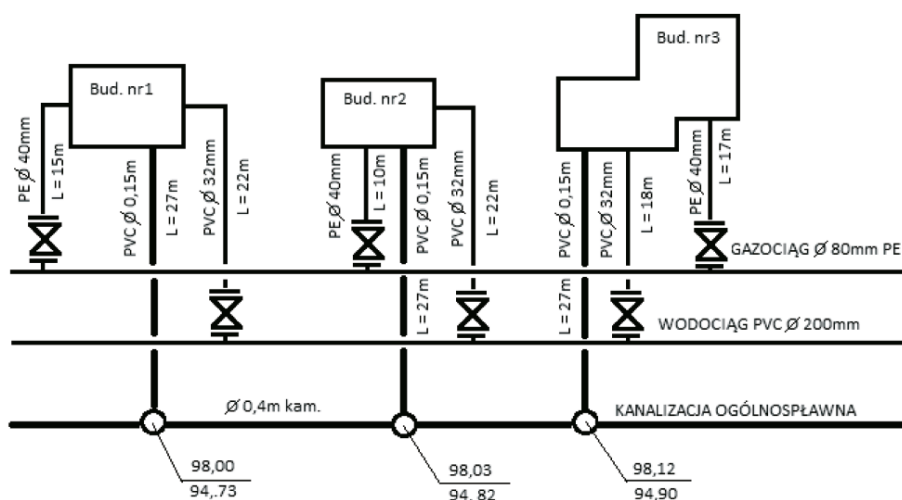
Bud. nr1

Bud. nr2

Bud. nr3

PE Ø 40mm

L = 15m

PVC Ø 0,15m

L = 27m

PVC Ø 32mm

L = 22m

PE Ø 40mm

L = 10m

PVC Ø 0,15m

PVC Ø 32mm

L = 22m

PVC Ø 0,15m

PVC Ø 32mm

L = 18m

PE Ø 40mm

L = 17m

GAZOCIĄG Ø 80mm PE

L = 27m

L = 27m

WODOCIĄG PVC Ø 200mm

Ø 0,4m kam.

KANALIZACJA OGÓLNOSPŁAWNA

98,00
94,.73

98,03
94,82

98,12
94,90